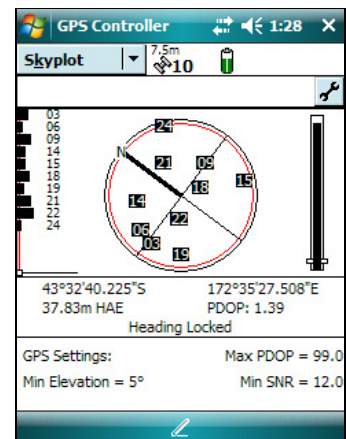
GPS Controller 1:28 ×

Skyplot 7.5m 10

03
06
09
13
14
15
18
19
21
22
24

N
24
21
09
18
15
14
22
06
03
19

43°32'40.225"S 172°35'27.508"E
37.83m HAE PDOP: 1.39
Heading Locked

GPS Settings: Max PDOP = 99.0
Min Elevation = 5° Min SNR = 12.0